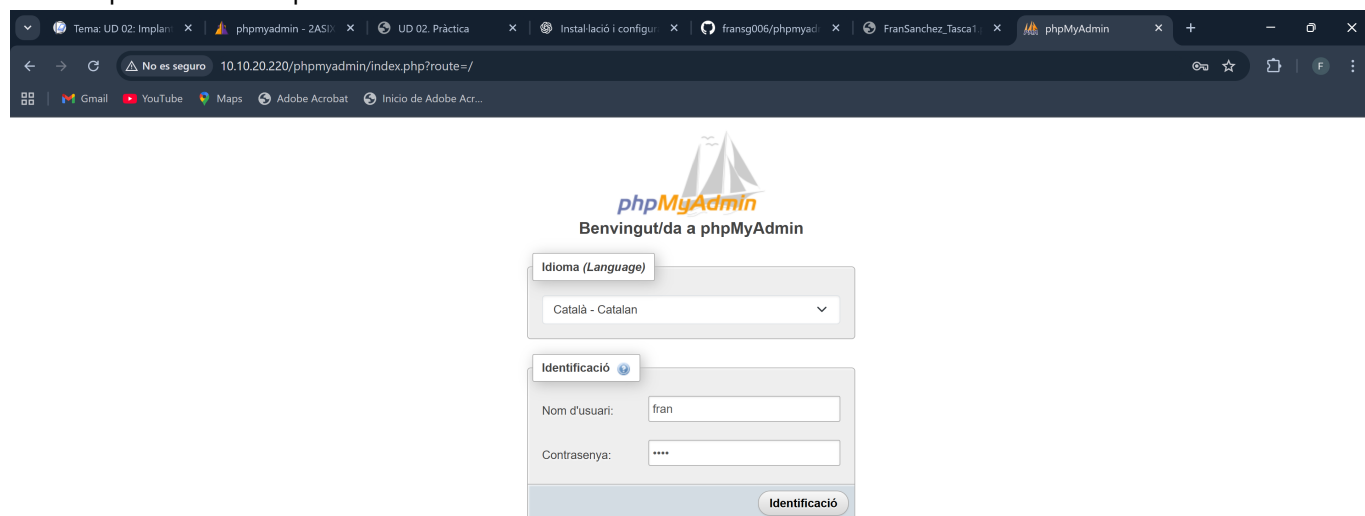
Tema: UD 02: Implant ×
phpmyadmin - 2ASIX ×
UD 02. Pràctica ×
Instal·lació i configur ×
fransg006/phpmyad ×
FranSanchez_Tasca1 ×
phpMyAdmin ×

No es seguro 10.10.20.220/phpmyadmin/index.php?route=/

Gmail YouTube Maps Adobe Acrobat Inicio de Adobe Acr...

phpMyAdmin
Benvingut/da a phpMyAdmin

Idioma *(Language)*
Català - Catalan

Identificació
Nom d'usuari: fran
Contrasenya: ••••
Identificació